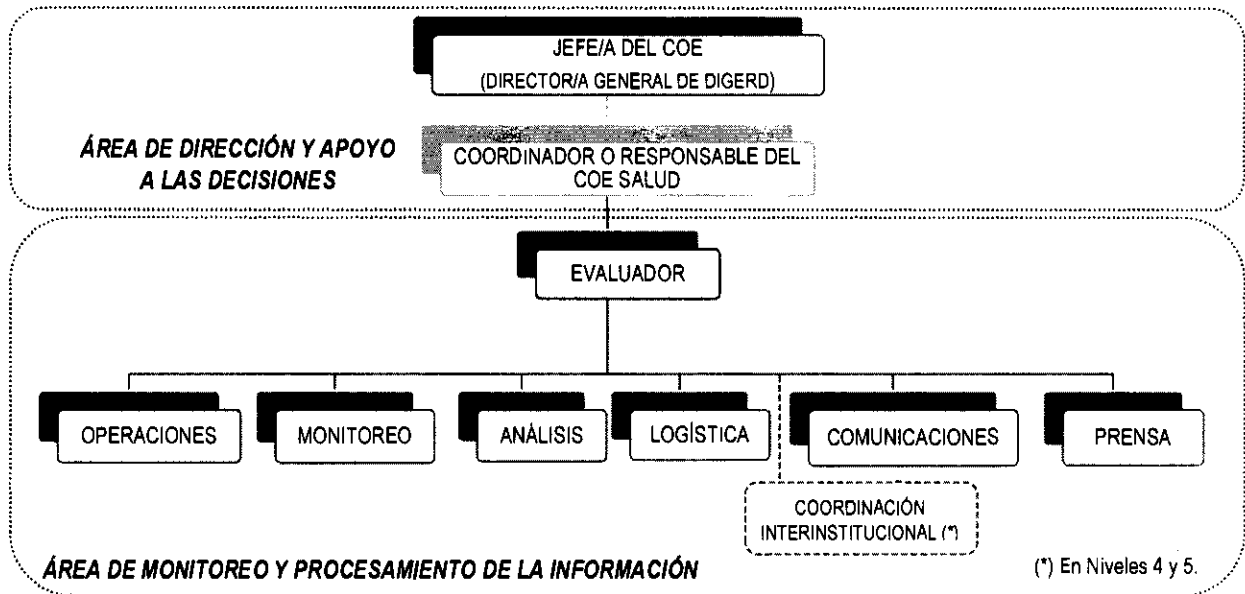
JEFE/A DEL COE
(DIRECTOR/A GENERAL DE DIGERD)

ÁREA DE DIRECCIÓN Y APOYO A LAS DECISIONES

COORDINADOR O RESPONSABLE DEL COE SALUD

EVALUADOR

OPERACIONES

MONITOREO

ANÁLISIS

LOGÍSTICA

COMUNICACIONES

PRENSA

COORDINACIÓN INTERINSTITUCIONAL (*)

ÁREA DE MONITOREO Y PROCESAMIENTO DE LA INFORMACIÓN

(*) En Niveles 4 y 5.